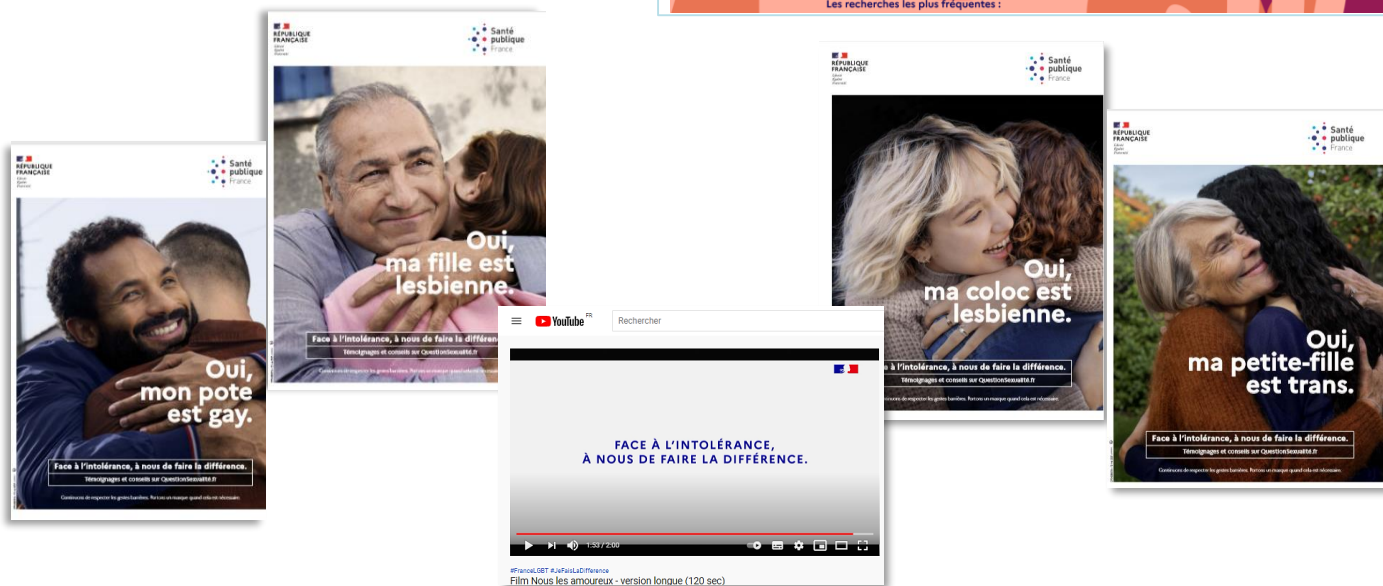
Les recherches les plus fréquentes :

RÉPUBLIQUE FRANÇAISE
Santé publique France

Oui, mon pote est gay.
Face à l'intolérance, à nous de faire la différence.
Témoignages et conseils sur QuestionSexualité.fr
Continuons de respecter les gestes barrières. Portons un masque quand cela est nécessaire.

RÉPUBLIQUE FRANÇAISE
Santé publique France

Oui, ma fille est lesbienne.
Face à l'intolérance, à nous de faire la différence.
Témoignages et conseils sur QuestionSexualité.fr
Continuons de respecter les gestes barrières. Portons un masque quand cela est nécessaire.

YouTube FR
Rechercher
FACE À L'INTOLÉRANCE, À NOUS DE FAIRE LA DIFFÉRENCE.
1:53 / 2:00
#FranceLGBT #JeFaisLaDifference
Film Nous les amoureux - version longue (120 sec)

RÉPUBLIQUE FRANÇAISE
Santé publique France

Oui, ma coloc est lesbienne.
Face à l'intolérance, à nous de faire la différence.
Témoignages et conseils sur QuestionSexualité.fr
Continuons de respecter les gestes barrières. Portons un masque quand cela est nécessaire.

RÉPUBLIQUE FRANÇAISE
Santé publique France

Oui, ma petite-fille est trans.
Face à l'intolérance, à nous de faire la différence.
Témoignages et conseils sur QuestionSexualité.fr
Continuons de respecter les gestes barrières. Portons un masque quand cela est nécessaire.